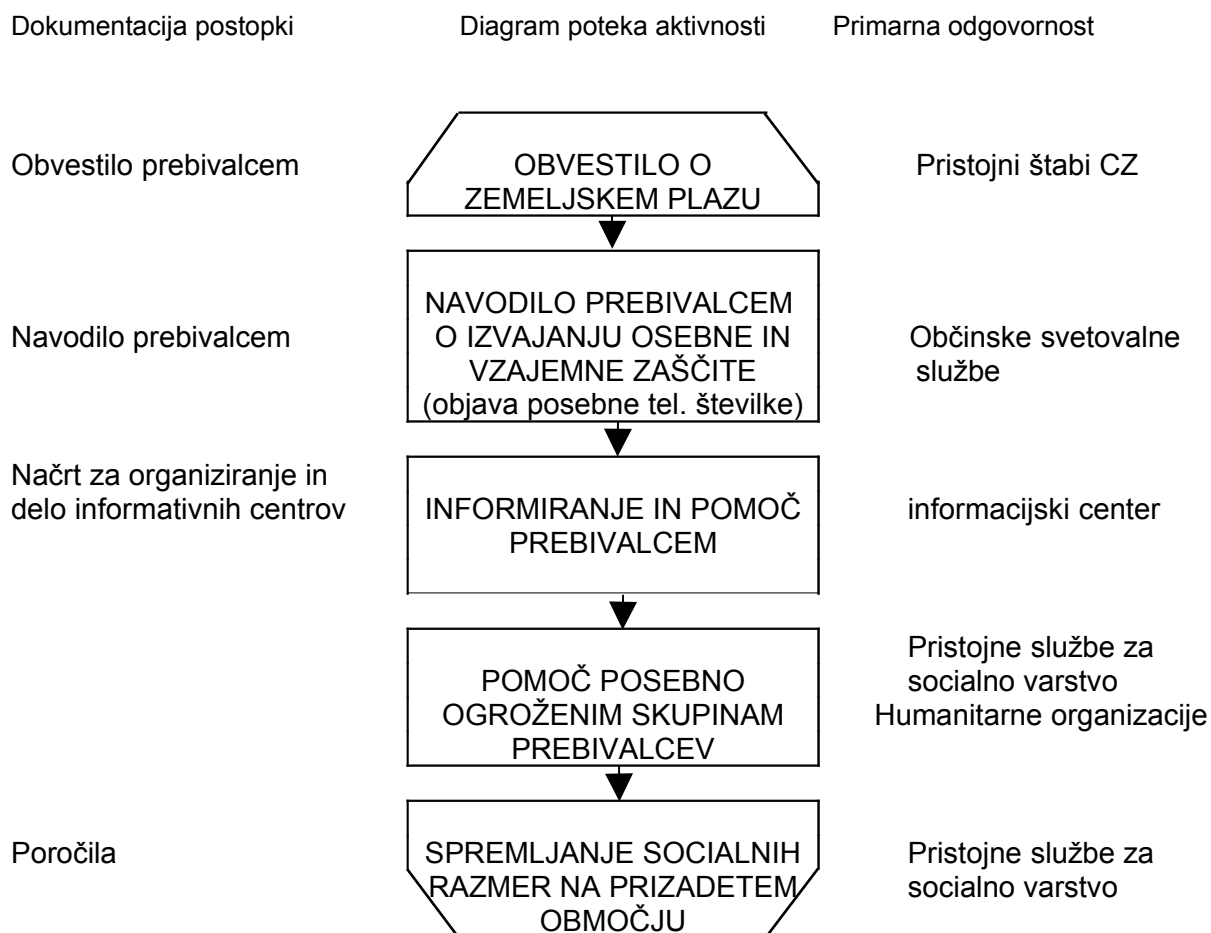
Dokumentacija postopki

Diagram poteka aktivnosti

Primarna odgovornost

Obvestilo prebivalcem

OBVESTILO O ZEMELJSKEM PLAZU

Pristojni štabi CZ

Navodilo prebivalcem

NAVODILO PREBIVALCEM O IZVAJANJU OSEBNE IN VZAJEMNE ZAŠČITE (objava posebne tel. številke)

Občinske svetovalne službe

Načrt za organiziranje in delo informativnih centrov

INFORMIRANJE IN POMOČ PREBIVALCEM

informacijski center

POMOČ POSEBNO OGROŽENIM SKUPINAM PREBIVALCEV

Pristojne službe za socialno varstvo
Humanitarne organizacije

Poročila

SPREMLJANJE SOCIALNIH RAZMER NA PRIZADETEM OBMOČJU

Pristojne službe za socialno varstvo